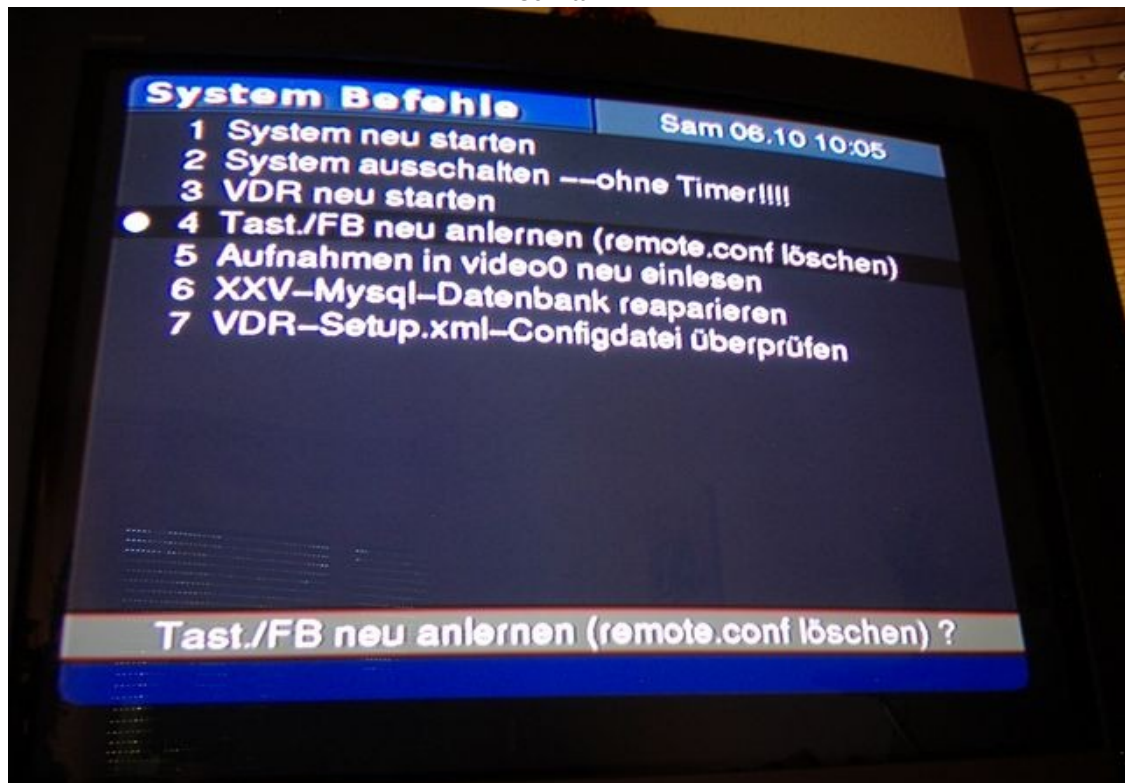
System Befehle

Sam 06.10 10:05

1 System neu starten
2 System ausschalten --ohne Timer!!!!
3 VDR neu starten
4 Tast./FB neu anlernen (remote.conf löschen)
5 Aufnahmen in video0 neu einlesen
6 XXV-Mysql-Datenbank reaparieren
7 VDR-Setup.xml-Configdatei überprüfen

Tast./FB neu anlernen (remote.conf löschen) ?